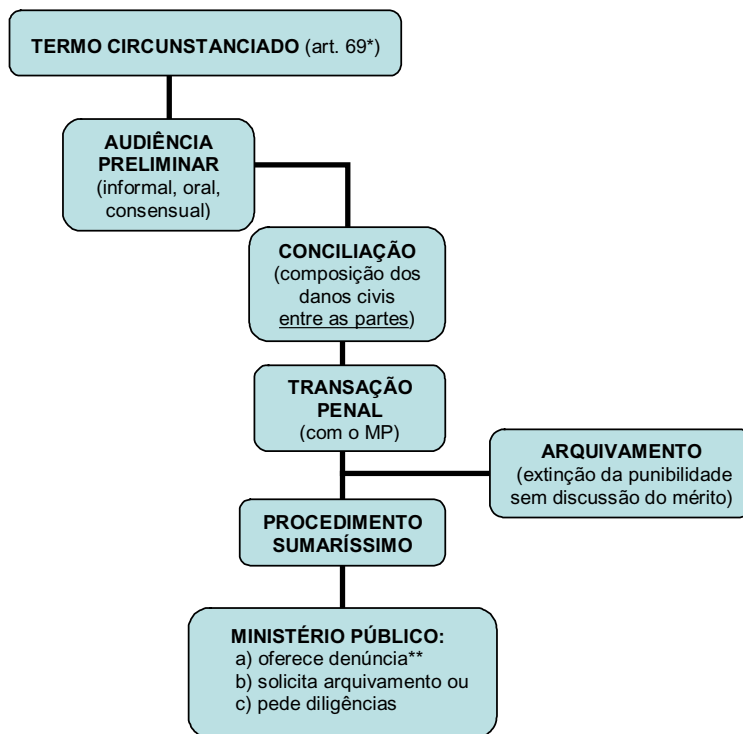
TERMO CIRCUNSTANCIADO (art. 69*)

AUDIÊNCIA PRELIMINAR
(informal, oral, consensual)

CONCILIAÇÃO
(composição dos danos civis entre as partes)

TRANSAÇÃO PENAL
(com o MP)

ARQUIVAMENTO
(extinção da punibilidade sem discussão do mérito)

PROCEDIMENTO SUMARÍSSIMO

MINISTÉRIO PÚBLICO:
a) oferece denúncia**
b) solicita arquivamento ou
c) pede diligências